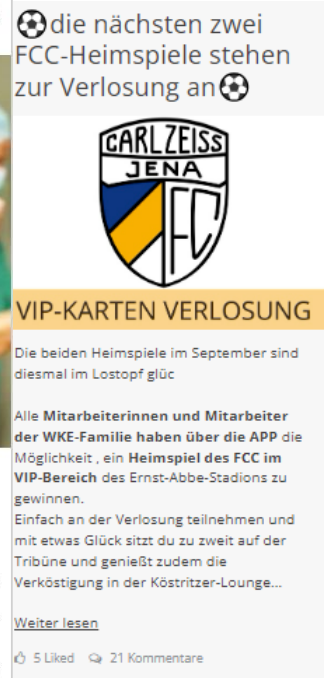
⚽die nächsten zwei FCC-Heimspiele stehen zur Verlosung an⚽

CARL ZEISS JENA FC

VIP-KARTEN VERLOSUNG

Die beiden Heimspiele im September sind diesmal im Lostopf glüc

Alle **Mitarbeiterinnen und Mitarbeiter der WKE-Familie haben über die APP** die Möglichkeit , ein **Heimspiel des FCC im VIP-Bereich** des Ernst-Abbe-Stadions zu gewinnen.
Einfach an der Verlosung teilnehmen und mit etwas Glück sitzt du zu zweit auf der Tribüne und genießt zudem die Verköstigung in der Köstritzer-Lounge...

Weiter lesen

5 Liked 21 Kommentare